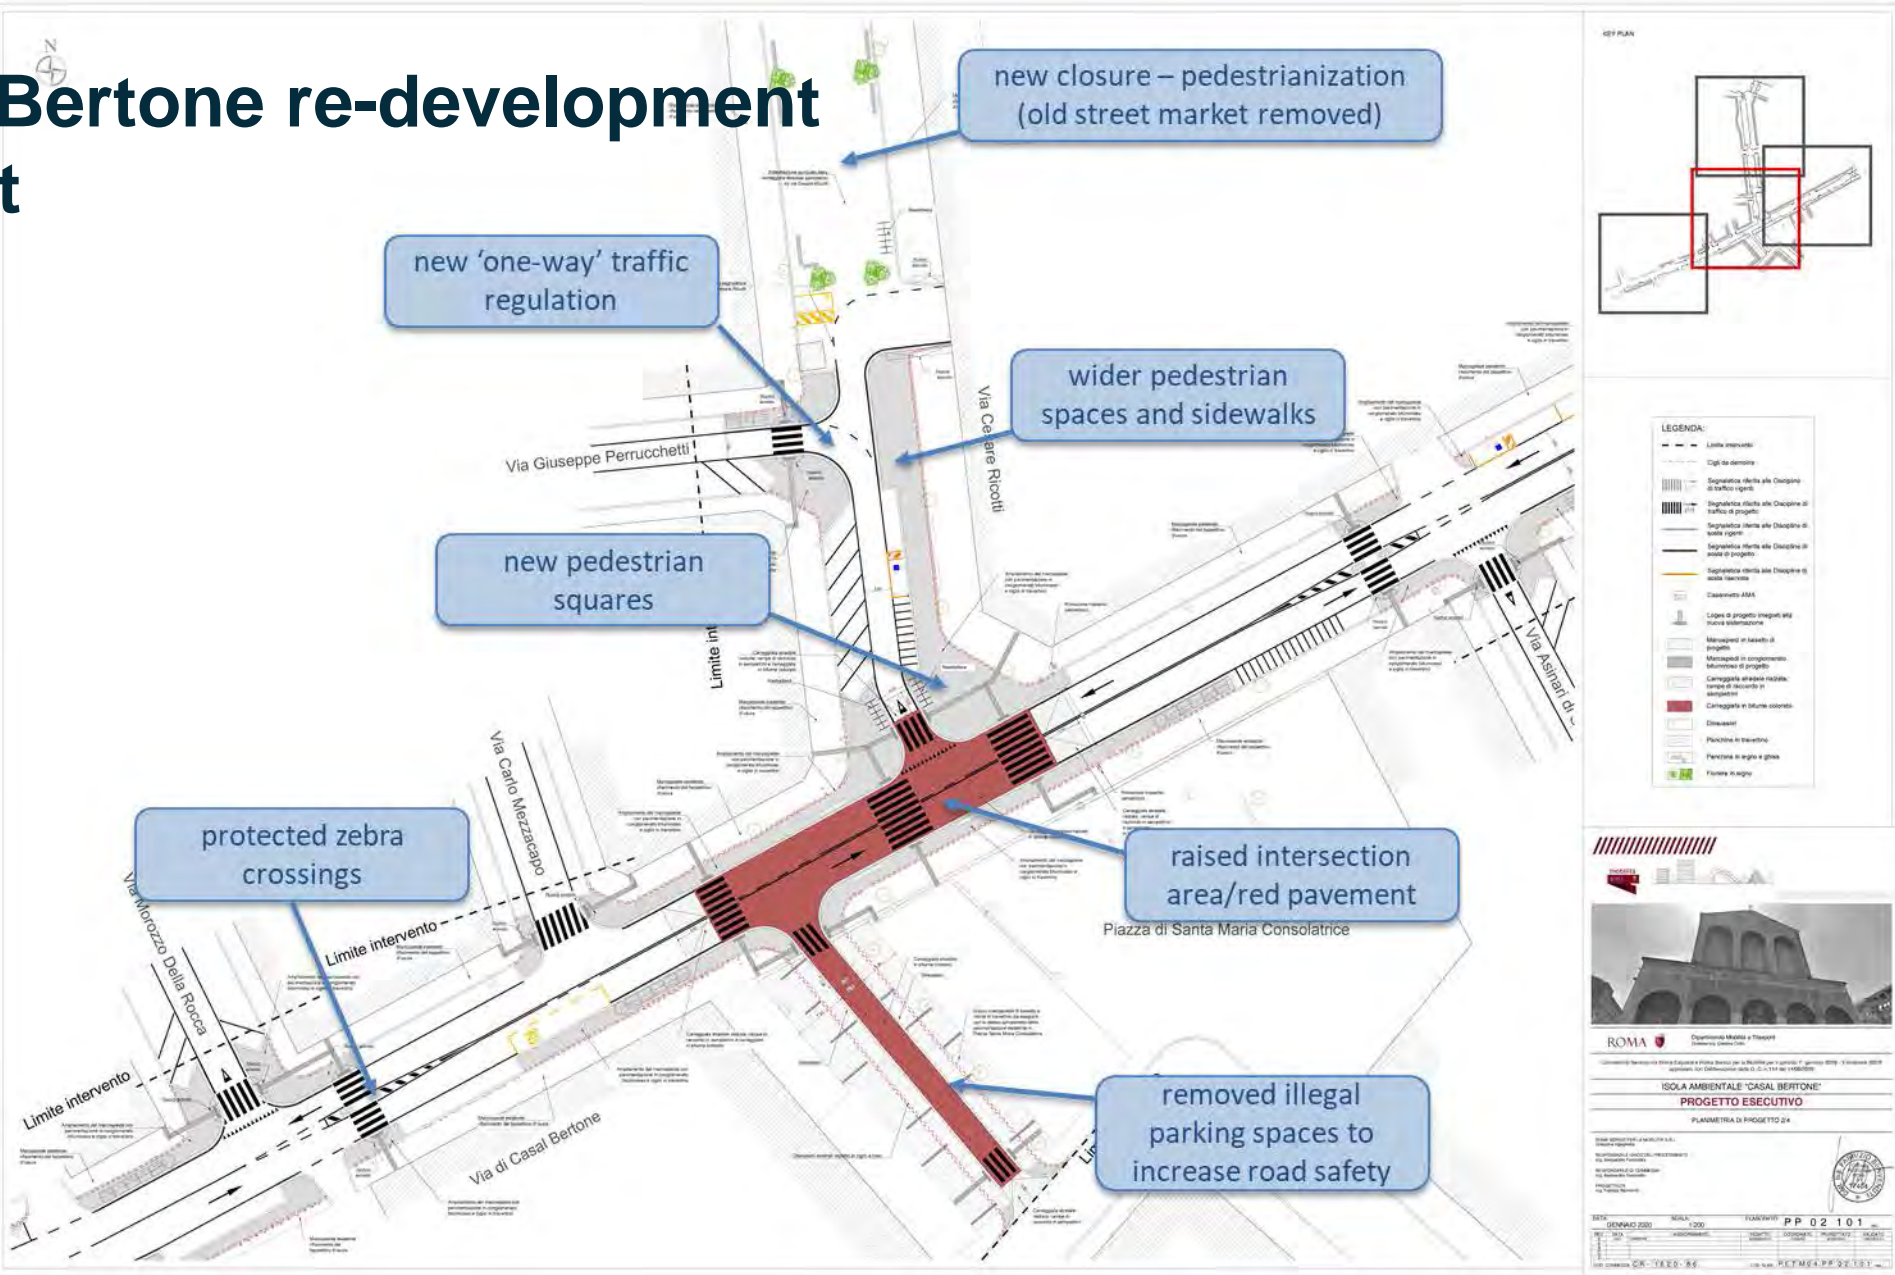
N

Bertone re-development
t

new closure – pedestrianization (old street market removed)

new 'one-way' traffic regulation

wider pedestrian spaces and sidewalks

new pedestrian squares

protected zebra crossings

raised intersection area/red pavement

removed illegal parking spaces to increase road safety

Via Giuseppe Perrucchetti

Via Cesare Ricotti

Limite int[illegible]

Via Carlo Mezzacapo

Via Morozzo Della Rocca

Limite intervento

Limite intervento

Via di Casal Bertone

Piazza di Santa Maria Consolatrice

Via Asinari di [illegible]

KEY PLAN

LEGENDA:

ROMA

ISOLA AMBIENTALE "CASAL BERTONE"
PROGETTO ESECUTIVO
PLANIMETRIA DI PROGETTO 2/4

GENNAIO 2020

1:200

P P 0 2 1 0 1